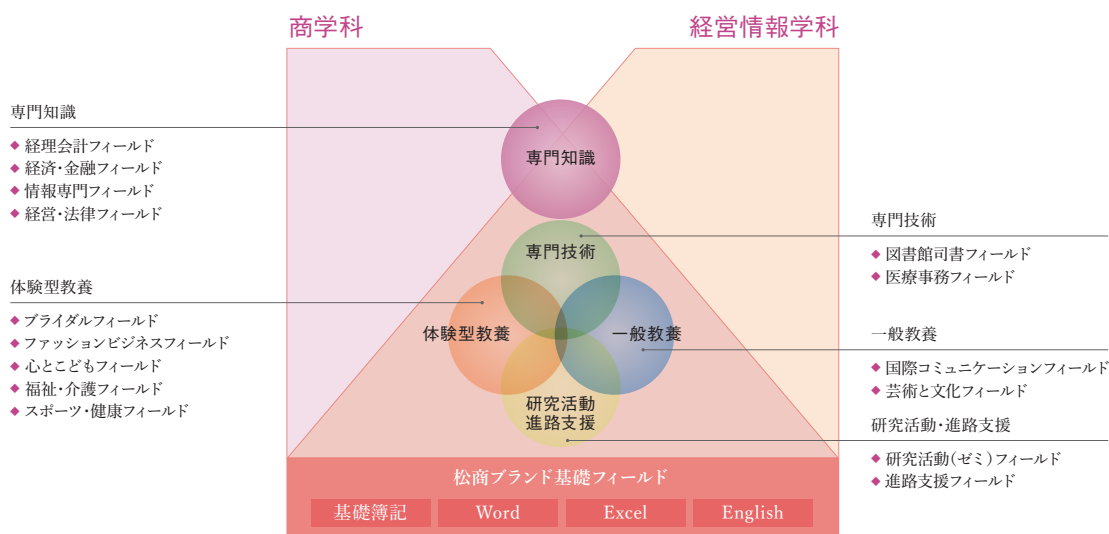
商学科

経営情報学科

専門知識
◆ 経理会計フィールド
◆ 経済・金融フィールド
◆ 情報専門フィールド
◆ 経営・法律フィールド

体験型教養
◆ ブライダルフィールド
◆ ファッションビジネスフィールド
◆ 心とこどもフィールド
◆ 福祉・介護フィールド
◆ スポーツ・健康フィールド

専門知識

専門技術

体験型教養

一般教養

研究活動
進路支援

専門技術
◆ 図書館司書フィールド
◆ 医療事務フィールド

一般教養
◆ 国際コミュニケーションフィールド
◆ 芸術と文化フィールド

研究活動・進路支援
◆ 研究活動（ゼミ）フィールド
◆ 進路支援フィールド

松商ブランド基礎フィールド

基礎簿記 | Word | Excel | English